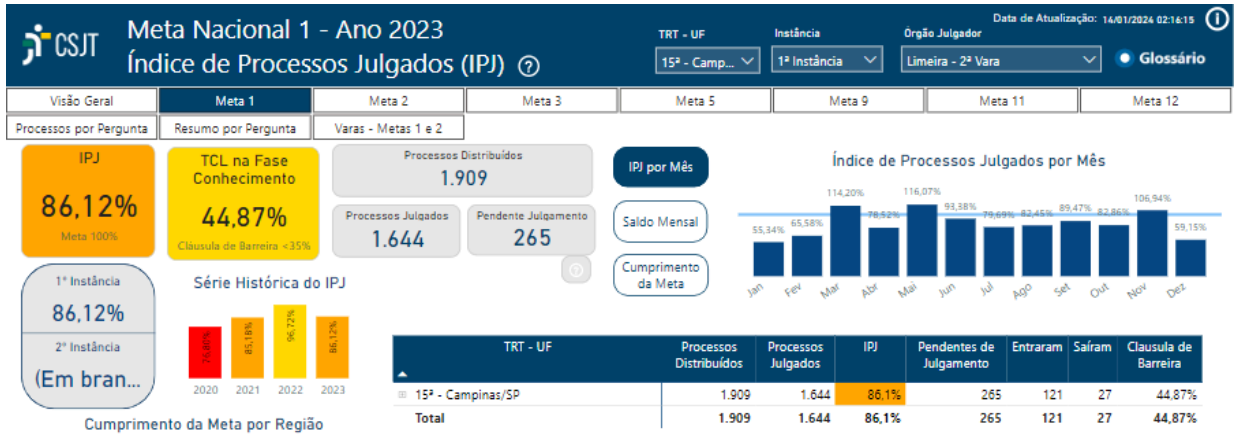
CSJT

Meta Nacional 1 - Ano 2023
Índice de Processos Julgados (IPJ) ?

TRT - UF
15ª - Camp...

Instância
1ª Instância

Órgão Julgador
Limeira - 2ª Vara

Data de Atualização: 14/01/2024 02:16:15

Glossário

| Visão Geral | Meta 1 | Meta 2 | Meta 3 | Meta 5 | Meta 9 | Meta 11 | Meta 12 |
|---|---|---|---|---|---|---|---|

Processos por Pergunta | Resumo por Pergunta | Varas - Metas 1 e 2

IPJ
86,12%
Meta 100%

TCL na Fase Conhecimento
44,87%
Cláusula de Barreira <35%

Processos Distribuídos
1.909

Processos Julgados
1.644

Pendente Julgamento
265

IPJ por Mês

Saldo Mensal

Cumprimento da Meta

Índice de Processos Julgados por Mês

55,34% 65,58% 114,20% 78,52% 116,07% 93,38% 79,69% 82,45% 89,47% 82,86% 106,94% 59,15%

Jan Fev Mar Abr Mai Jun Jul Ago Set Out Nov Dez

1ª Instância
86,12%
2ª Instância
(Em bran...

Série Histórica do IPJ

74,80% 85,18% 96,72% 86,12%

2020 2021 2022 2023

Cumprimento da Meta por Região

| TRT - UF | Processos Distribuídos | Processos Julgados | IPJ | Pendentes de Julgamento | Entraram | Saíram | Clausula de Barreira |
|---|---|---|---|---|---|---|---|
| 15ª - Campinas/SP | 1.909 | 1.644 | 86,1% | 265 | 121 | 27 | 44,87% |
| Total | 1.909 | 1.644 | 86,1% | 265 | 121 | 27 | 44,87% |